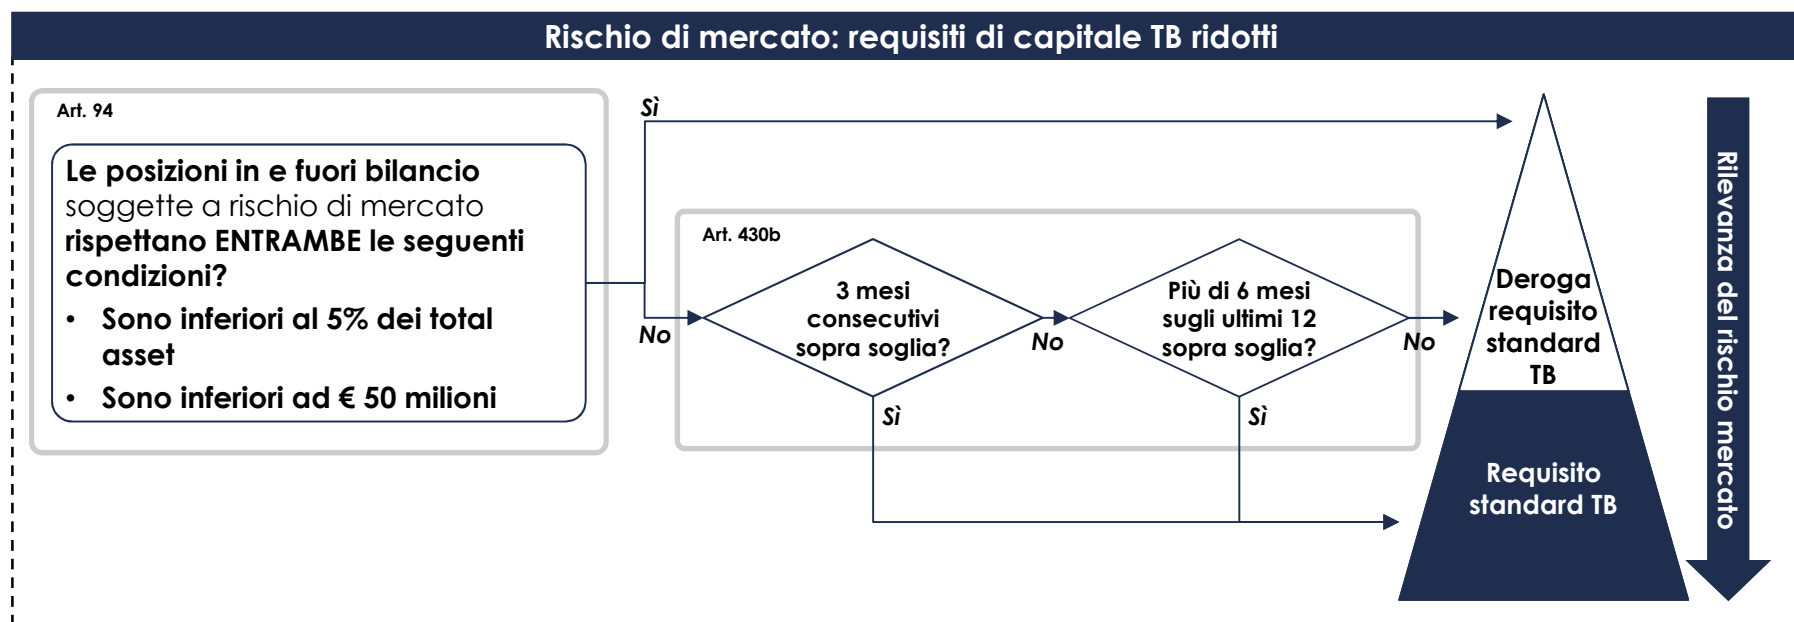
Rischio di mercato: requisiti di capitale TB ridotti

Art. 94

Le posizioni in e fuori bilancio soggette a rischio di mercato rispettano ENTRAMBE le seguenti condizioni?

- Sono inferiori al 5% dei total asset
- Sono inferiori ad € 50 milioni

Sì

No

Art. 430b

3 mesi consecutivi sopra soglia?

No

Sì

Più di 6 mesi sugli ultimi 12 sopra soglia?

No

Sì

Deroga requisito standard TB

Requisito standard TB

Rilevanza del rischio mercato